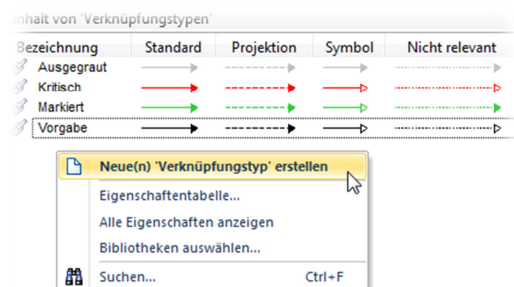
nhalt von 'Verknüpfungstypen'

| Bezeichnung | Standard | Projektion | Symbol | Nicht relevant |
|---|---|---|---|---|
| Ausgegraut | | | | |
| Kritisch | | | | |
| Markiert | | | | |
| Vorgabe | | | | |

Neue(n) 'Verknüpfungstyp' erstellen
Eigenschaftentabelle...
Alle Eigenschaften anzeigen
Bibliotheken auswählen...
Suchen... Ctrl+F